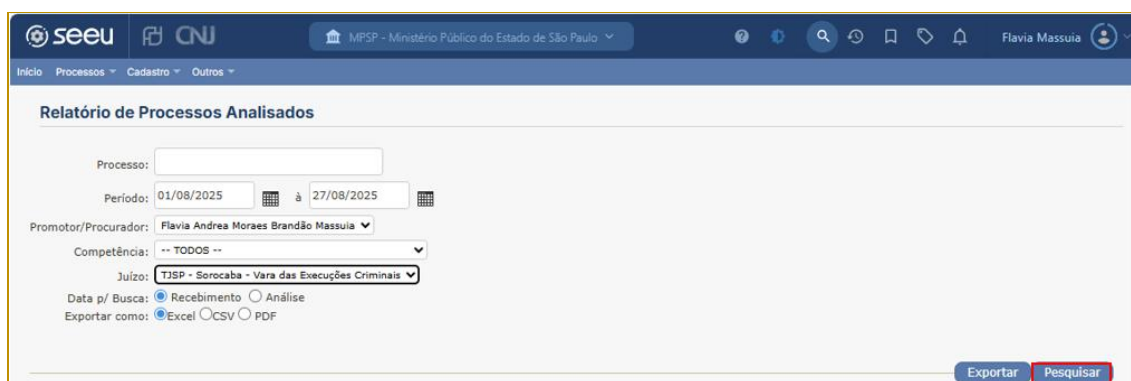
seeu CNJ MPSP - Ministério Público do Estado de São Paulo Flavia Massuia

Início Processos Cadastro Outros

Relatório de Processos Analisados

Processo:
Período: 01/08/2025 à 27/08/2025
Promotor/Procurador: Flavia Andrea Moraes Brandão Massuia
Competência: -- TODOS --
Juízo: TJSP - Sorocaba - Vara das Execuções Criminais
Data p/ Busca: Recebimento Análise
Exportar como: Excel CSV PDF

Exportar Pesquisar